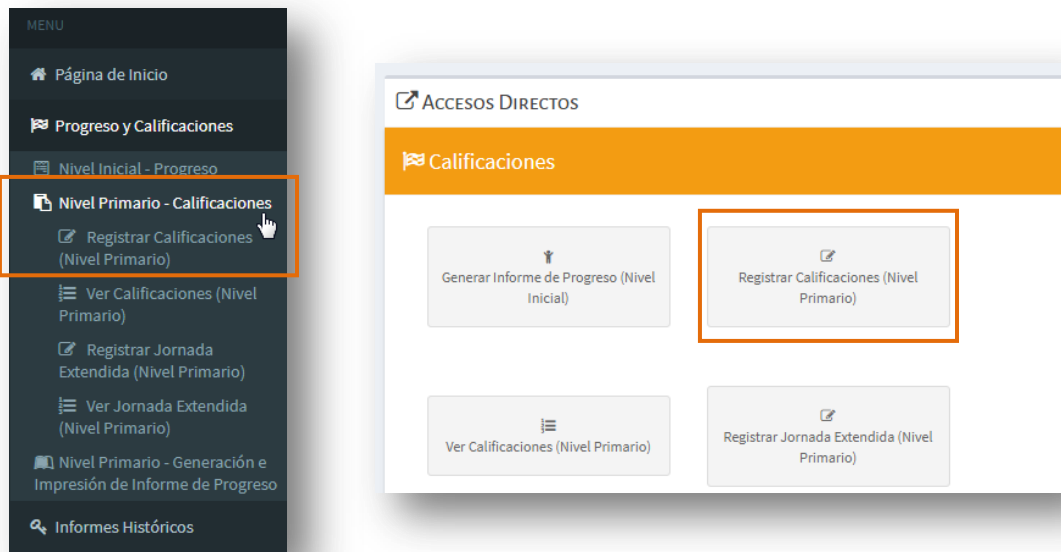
MENU

Página de Inicio

Progreso y Calificaciones

Nivel Inicial - Progreso

Nivel Primario - Calificaciones

Registrar Calificaciones (Nivel Primario)

Ver Calificaciones (Nivel Primario)

Registrar Jornada Extendida (Nivel Primario)

Ver Jornada Extendida (Nivel Primario)

Nivel Primario - Generación e Impresión de Informe de Progreso

Informes Históricos

Accesos Directos

Calificaciones

Generar Informe de Progreso (Nivel Inicial)

Registrar Calificaciones (Nivel Primario)

Ver Calificaciones (Nivel Primario)

Registrar Jornada Extendida (Nivel Primario)